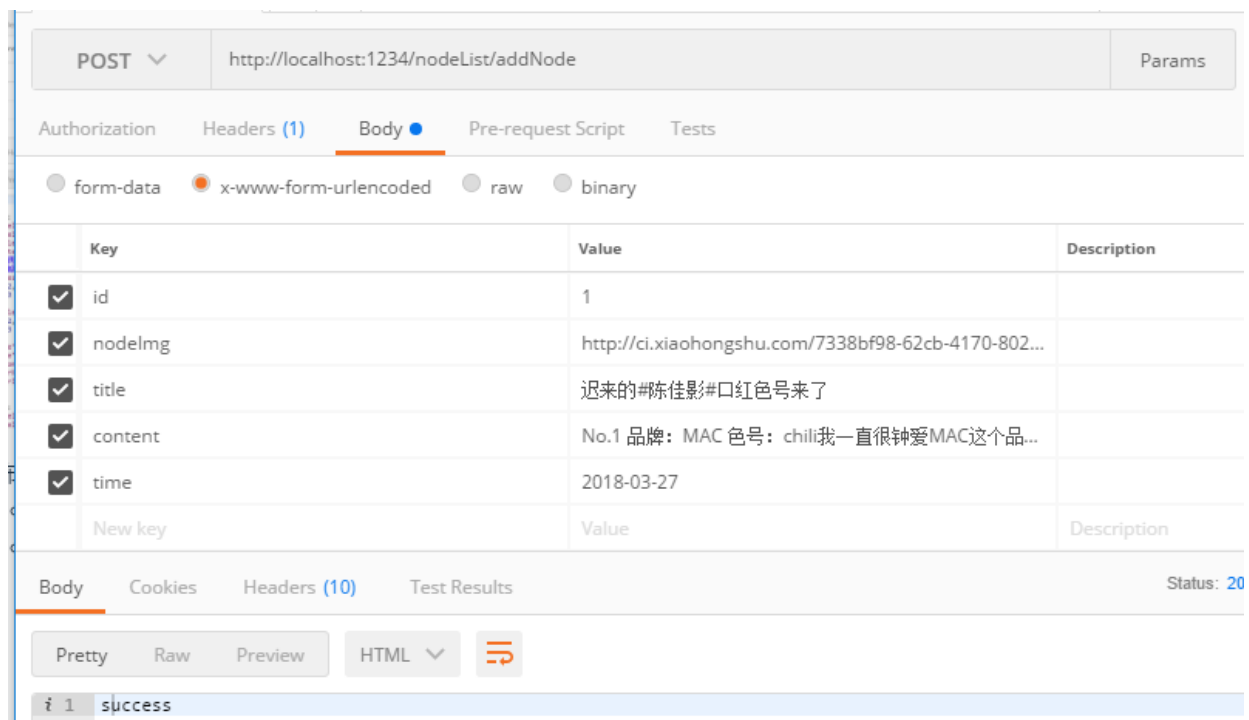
POST

http://localhost:1234/nodeList/addNode

Params

Authorization Headers (1) Body Pre-request Script Tests

form-data x-www-form-urlencoded raw binary

| | Key | Value | Description |
|---|---|---|---|
| ✓ | id | 1 | |
| ✓ | nodeImg | http://ci.xiaohongshu.com/7338bf98-62cb-4170-802... | |
| ✓ | title | 迟来的#陈佳影#口红色号来了 | |
| ✓ | content | No.1 品牌：MAC 色号：chili我一直很钟爱MAC这个品... | |
| ✓ | time | 2018-03-27 | |
| | New key | Value | Description |

Body Cookies Headers (10) Test Results

Status: 20

Pretty Raw Preview HTML

1 success